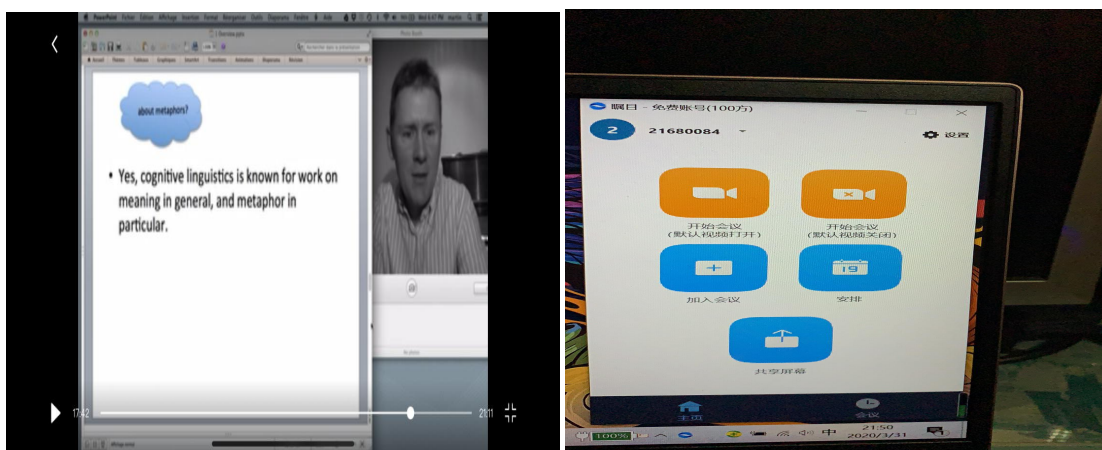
PowerPoint Fichier Edition Affichage Insertion Format Réorganiser Outils Diaporama Fenêtre Aide

about metaphor?

• Yes, cognitive linguistics is known for work on meaning in general, and metaphor in particular.

17:42

21:11

瞩目 - 免费账号(100方)

2 21680084

设置

开始会议
(默认视频打开)

开始会议
(默认视频关闭)

加入会议

19

安排

共享屏幕

主页

会议

100%

中

21:50
2020/3/31